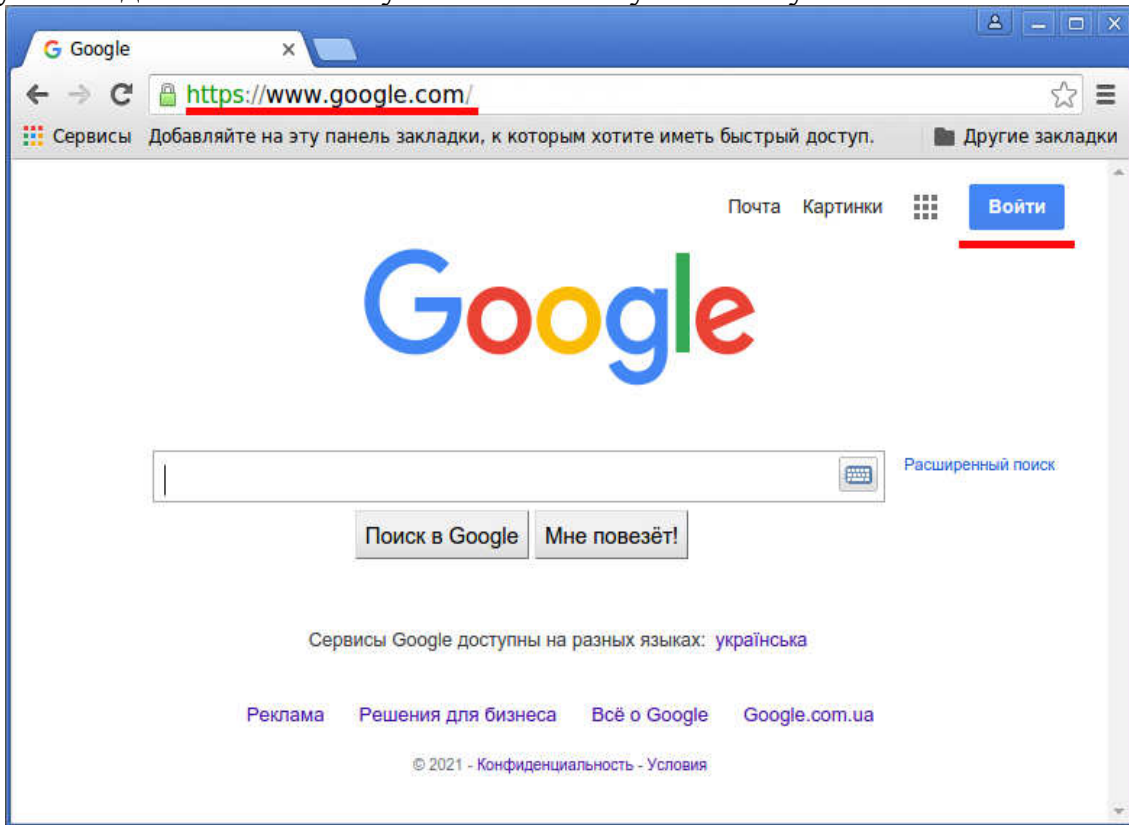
Google

https://www.google.com/

Сервисы Добавляйте на эту панель закладки, к которым хотите иметь быстрый доступ. Другие закладки

Почта Картинки Войти

Google

Расширенный поиск

Поиск в Google Мне повезёт!

Сервисы Google доступны на разных языках: українська

Реклама Решения для бизнеса Всё о Google Google.com.ua

© 2021 - Конфиденциальность - Условия